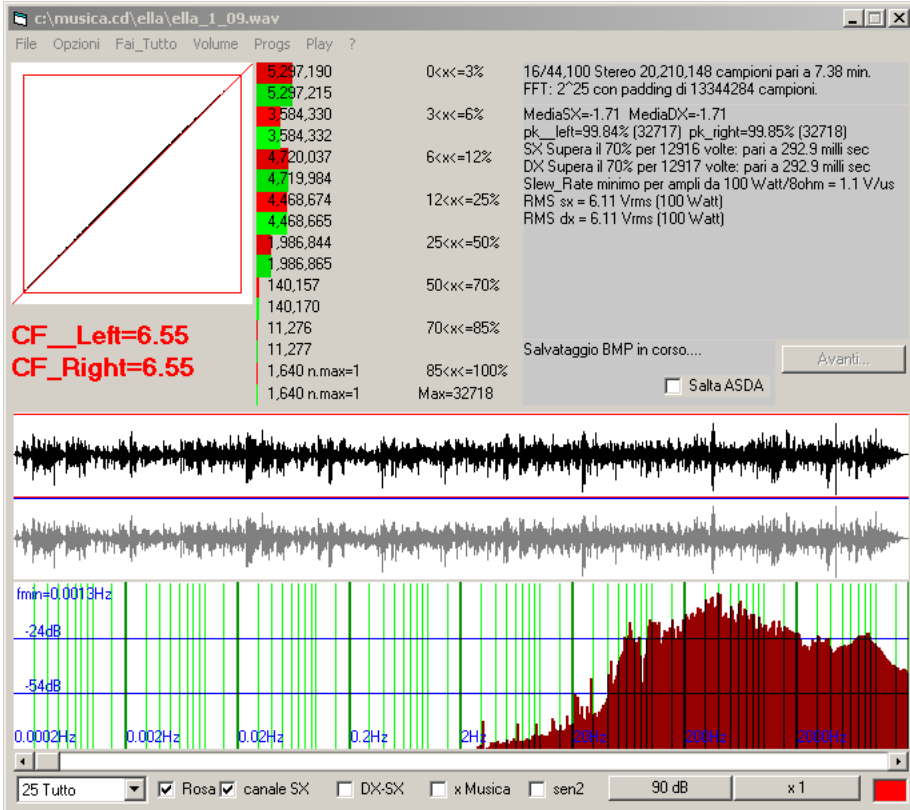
c:\musica.cd\ella\ella_1_09.wav

File Opzioni Fai_Tutto Volume Progs Play ?

| | |
|---|---|
| 5,297,190 | 0<x<=3% |
| 5,297,215 | |
| 3,584,330 | 3<x<=6% |
| 3,584,332 | |
| 4,720,037 | 6<x<=12% |
| 4,719,984 | |
| 4,468,674 | 12<x<=25% |
| 4,468,665 | |
| 1,986,844 | 25<x<=50% |
| 1,986,865 | |
| 140,157 | 50<x<=70% |
| 140,170 | |
| 11,276 | 70<x<=85% |
| 11,277 | |
| 1,640 n.max=1 | 85<x<=100% |
| 1,640 n.max=1 | Max=32718 |

16/44,100 Stereo 20,210,148 campioni pari a 7.38 min.
FFT: 2^25 con padding di 13344284 campioni.

MediaSX=-1.71 MediaDX=-1.71
pk__left=99.84% (32717) pk_right=99.85% (32718)
SX Supera il 70% per 12916 volte: pari a 292.9 milli sec
DX Supera il 70% per 12917 volte: pari a 292.9 milli sec
Slew_Rate minimo per ampli da 100 Watt/8ohm = 1.1 V/us
RMS sx = 6.11 Vrms (100 Watt)
RMS dx = 6.11 Vrms (100 Watt)

CF__Left=6.55
CF_Right=6.55

Salvataggio BMP in corso....

Avanti...

Salta ASDA

fmin=0.0013Hz
-24dB
-54dB
0.0002Hz 0.002Hz 0.02Hz 0.2Hz 2Hz 20Hz 200Hz 2000Hz

25 Tutto Rosa canale SX DX-SX x Musica sen2 90 dB x 1